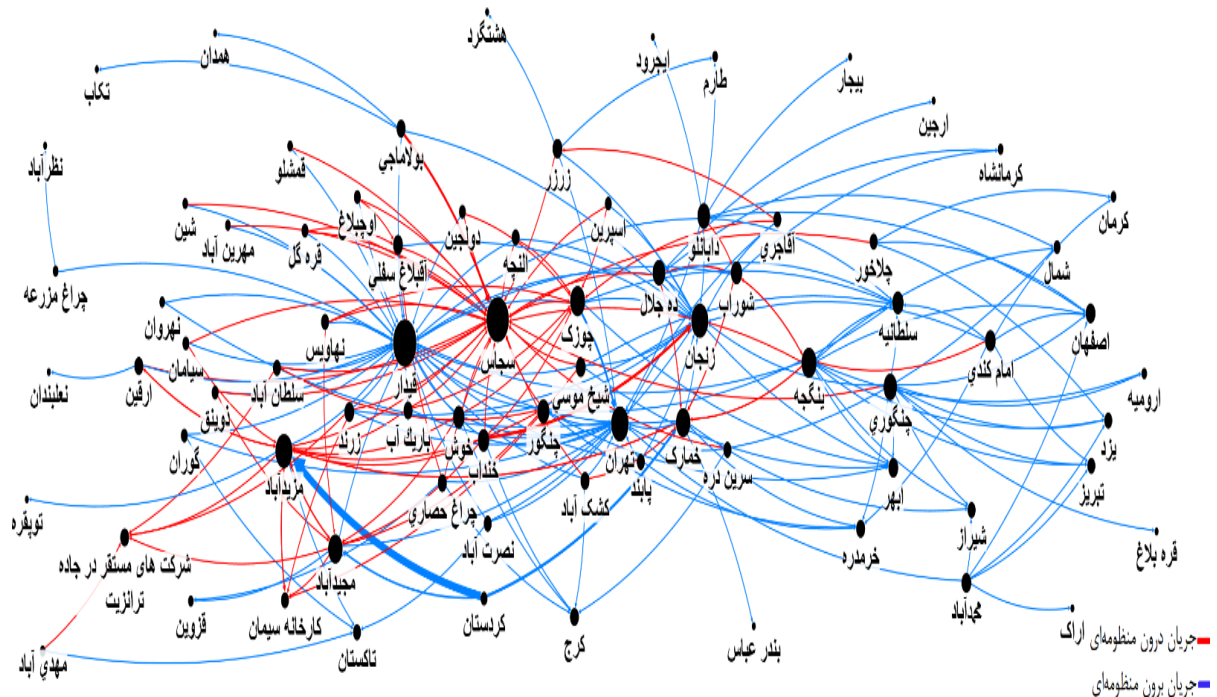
هشتگرد
ایجرود
طارم
بیجار
همدان
تکاب
ارجین
کرمانشاه
نظرآباد
بولاماجی
زرزر
قمشلو
اوچبلاغ
دولجین
اسپرین
داباتلو
آقاجری
کرمان
شین
مهرین آباد
قره گل
اقبلاغ سفلی
النجه
ده جلال
شوراب
چلاخور
شمال
چراغ مزرعه
نهروان
نهاویس
سجاس
چوزک
زنجان
سلطانیه
اصفهان
سیامان
امام کندی
نعلبندان
ارقین
سلطان آباد
قیدار
شیخ موسی
ینگجه
چنگوری
ارومیه
توینق
زرند
باریک آب
خوش
چنگور
تهران
خمارک
یزد
گوران
خنداب
سرین دره
ابهر
تبریز
مزیدآباد
پابند
کشک آباد
چراغ حصاری
شیراز
توپقره
نصرت آباد
خرمدره
قره بلاغ
شرکت های مستقر در جاده ترانزیت
مجیدآباد
محمدآباد
قزوین
کارخانه سیمان
کردستان
جریان درون منظومه‌ای اراک
تاکستان
کرج
بندر عباس
مهدی آباد
جریان برون منظومه‌ای